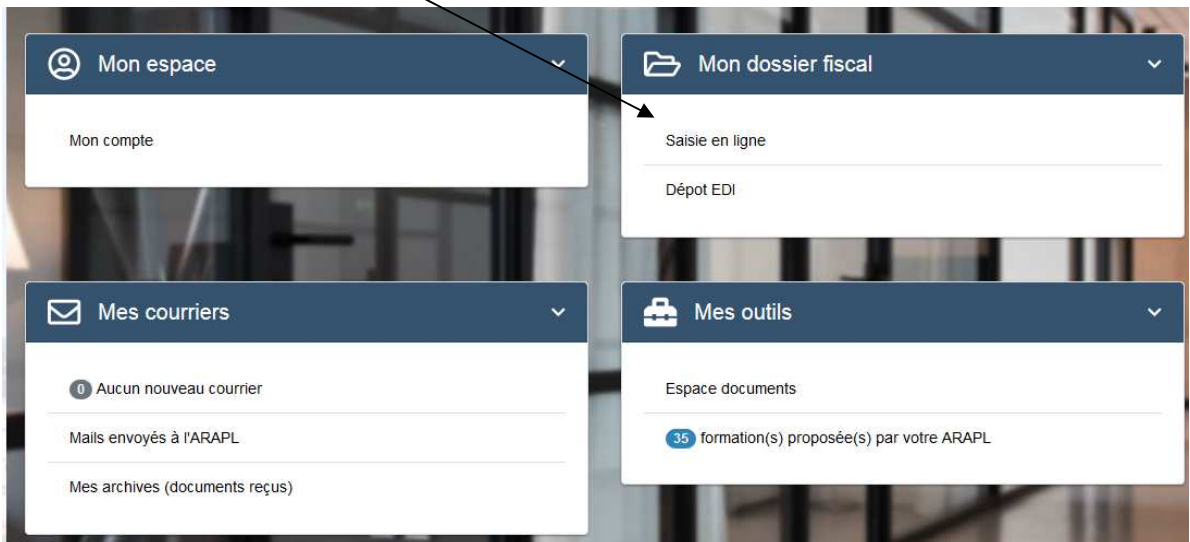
Mon espace

Mon compte

Mon dossier fiscal

Saisie en ligne

Dépot EDI

Mes courriers

0 Aucun nouveau courrier

Mails envoyés à l'ARAPL

Mes archives (documents reçus)

Mes outils

Espace documents

35 formation(s) proposée(s) par votre ARAPL